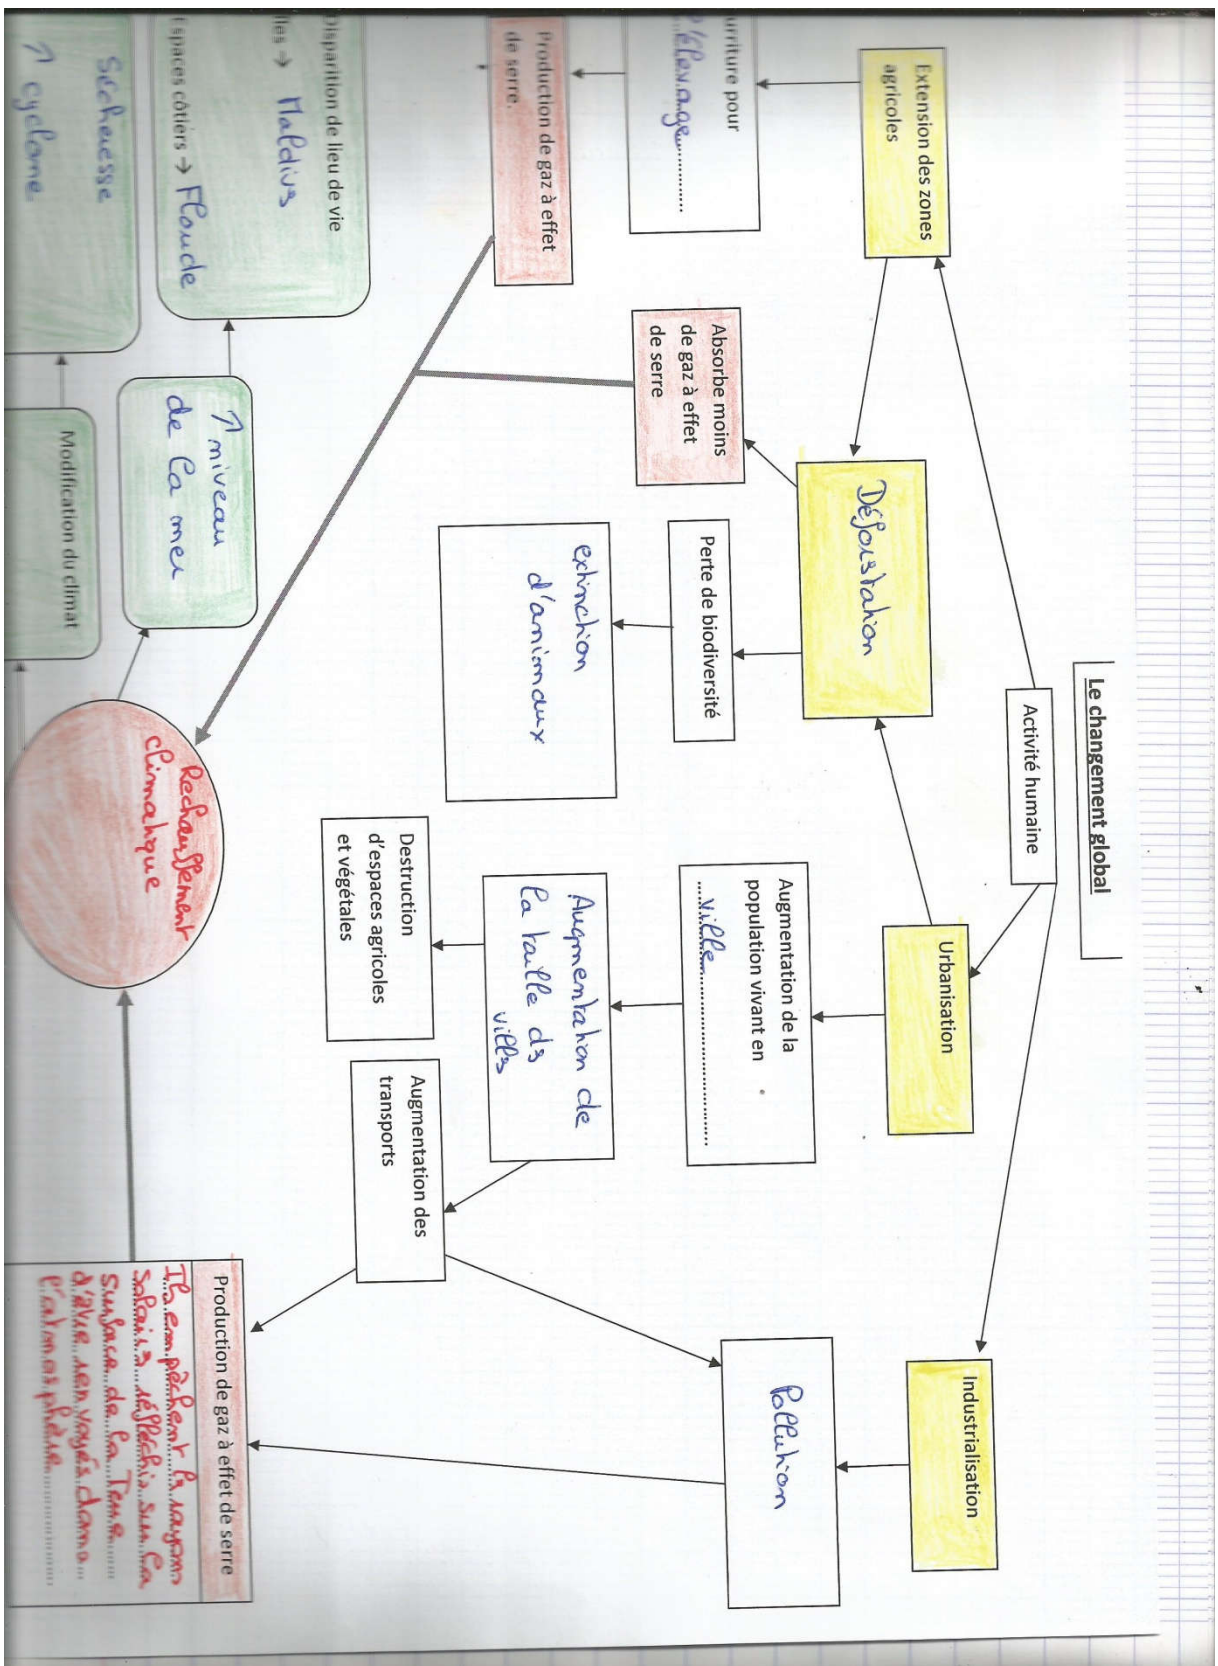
Le changement global

Activité humaine

Extension des zones agricoles

Urbanisation

Industrialisation

Déforestation

Absorbe moins de gaz à effet de serre

Perte de biodiversité

extinction d'animaux

Augmentation de la population vivant en ville

Augmentation de la taille ds vills

Destruction d'espaces agricoles et végétales

Augmentation des transports

Pollution

Production de gaz à effet de serre
Il empêchent la rayons solaire réfléchis sur la surface de la Terre d'être renvoyés dans l'atmosphère

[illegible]rriture pour l'élevage

Production de gaz à effet de serre.

Réchauffement climatique

↗ niveau de la mer

Modification du climat

Disparition de lieu de vie
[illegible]les → Maldivs
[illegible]spaces côtiers → Flaude

Sécheresse
↗ cyclone